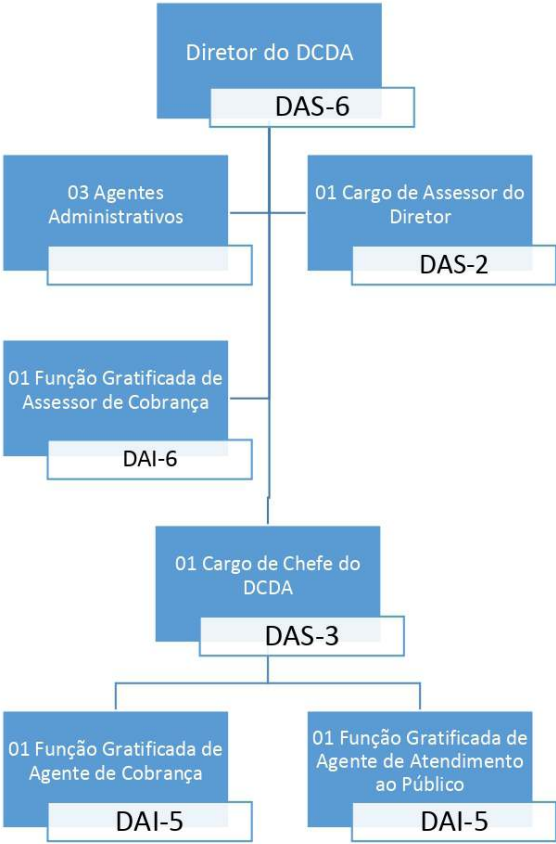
Diretor do DCDA
DAS-6

03 Agentes Administrativos

01 Cargo de Assessor do Diretor
DAS-2

01 Função Gratificada de Assessor de Cobrança
DAI-6

01 Cargo de Chefe do DCDA
DAS-3

01 Função Gratificada de Agente de Cobrança
DAI-5

01 Função Gratificada de Agente de Atendimento ao Público
DAI-5